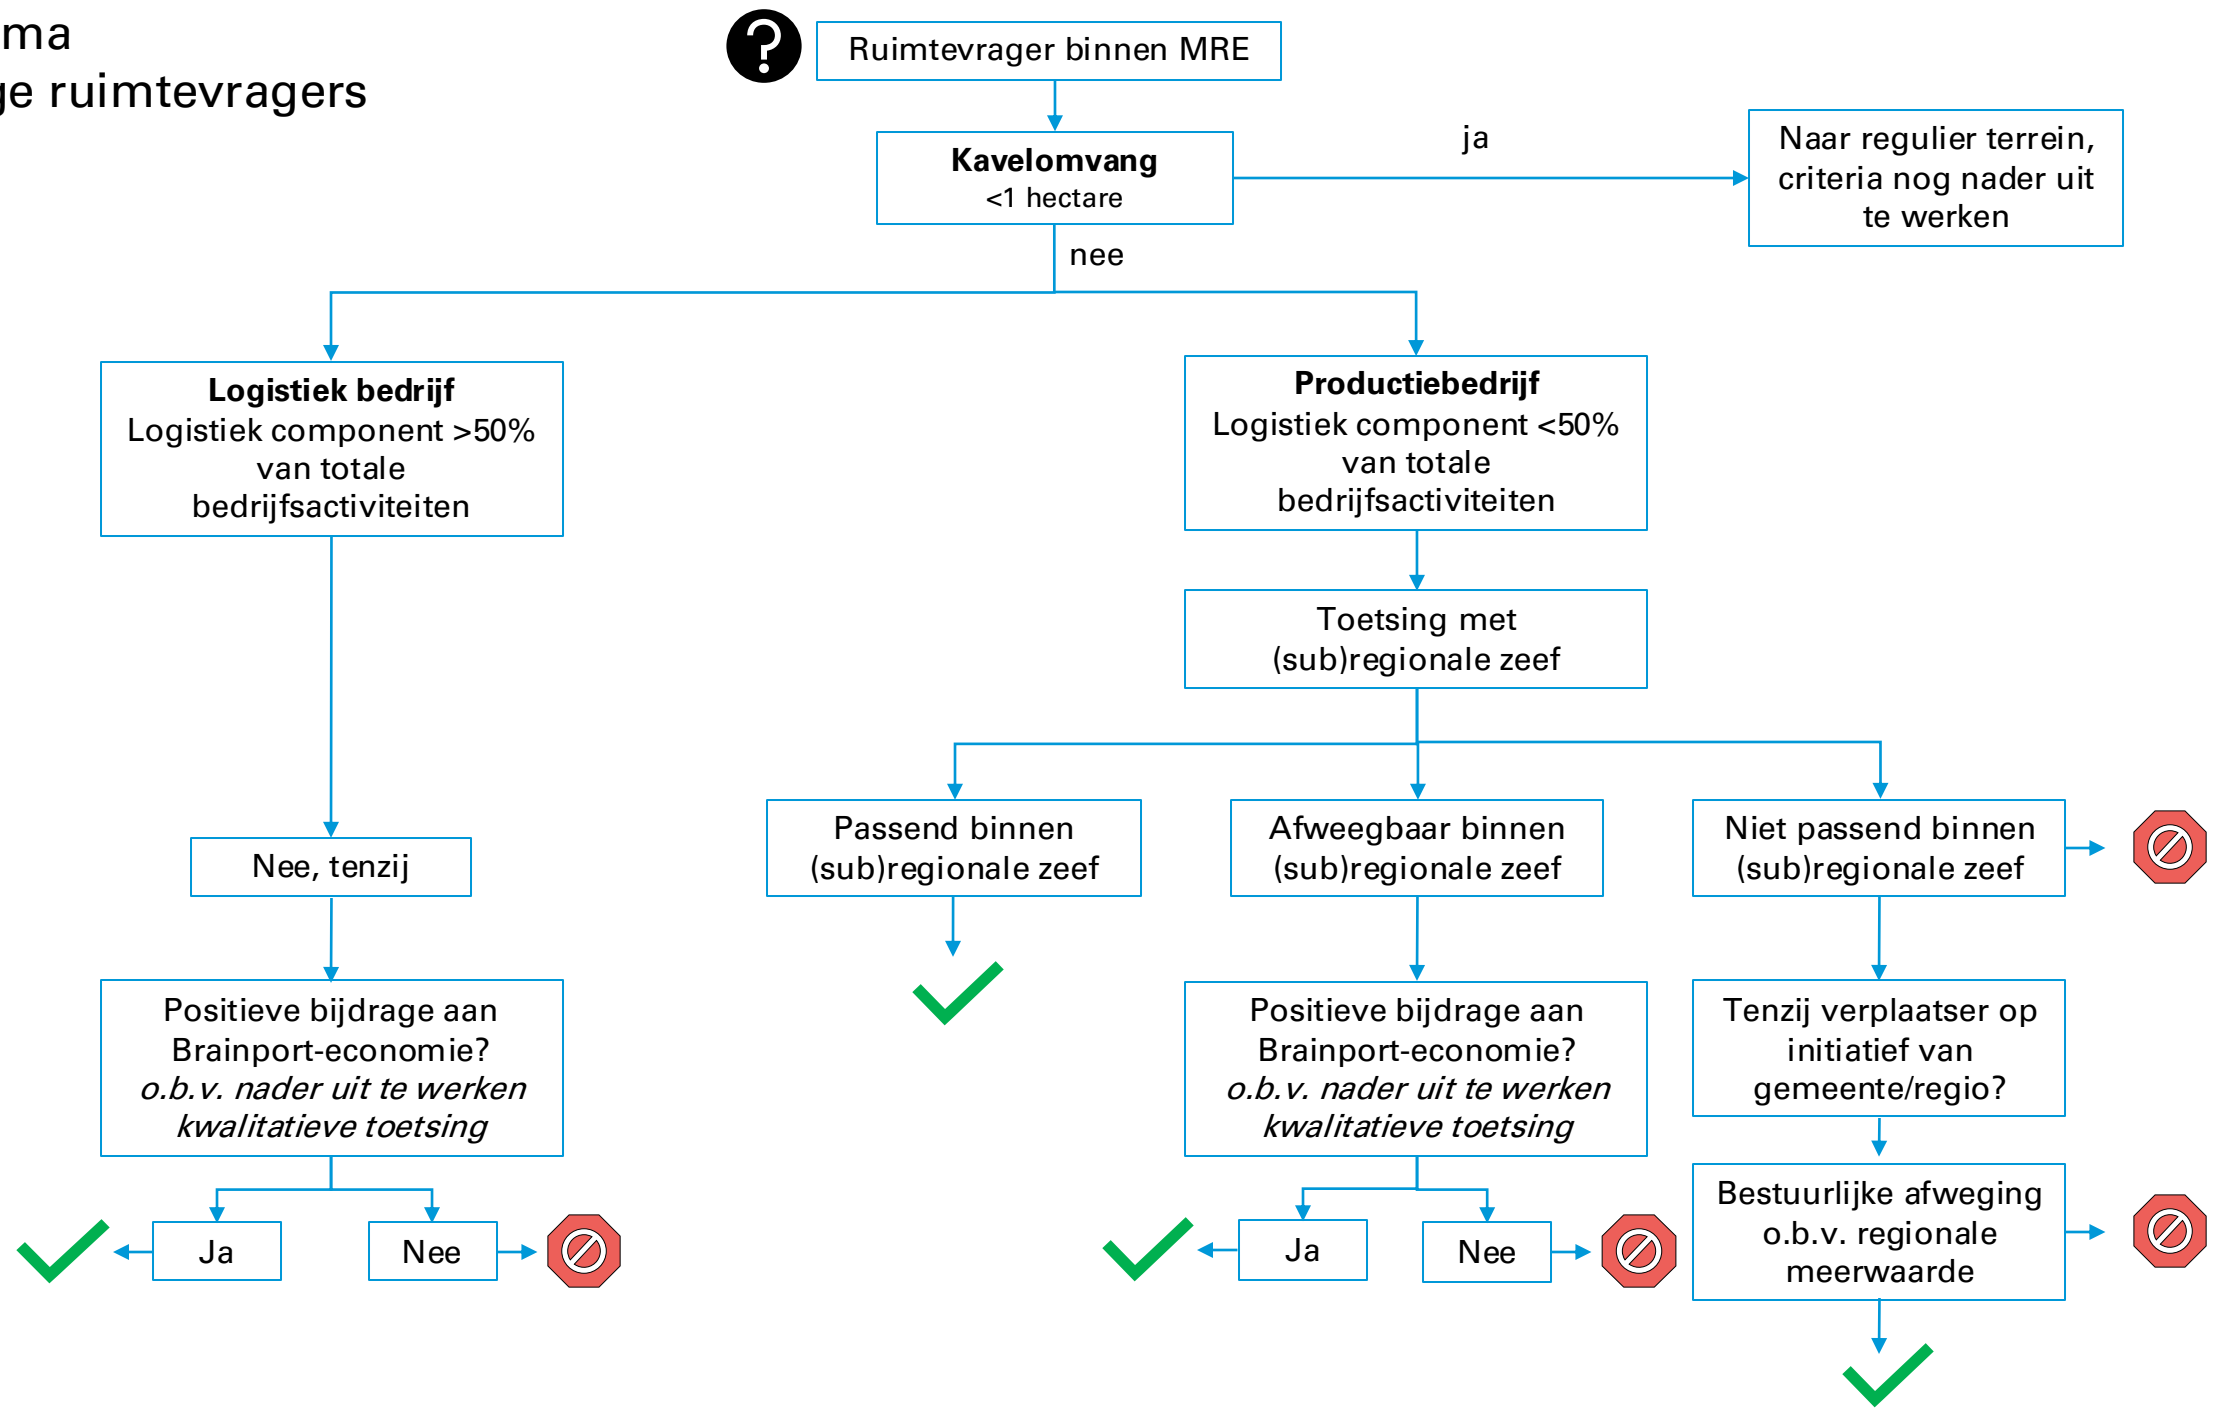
ma
ge ruimtevragers

Ruimtevrager binnen MRE

**Kavelomvang**
<1 hectare

ja

Naar regulier terrein, criteria nog nader uit te werken

nee

**Logistiek bedrijf**
Logistiek component >50% van totale bedrijfsactiviteiten

**Productiebedrijf**
Logistiek component <50% van totale bedrijfsactiviteiten

Toetsing met (sub)regionale zeef

Nee, tenzij

Passend binnen (sub)regionale zeef

Afweegbaar binnen (sub)regionale zeef

Niet passend binnen (sub)regionale zeef

Positieve bijdrage aan Brainport-economie?
*o.b.v. nader uit te werken kwalitatieve toetsing*

Positieve bijdrage aan Brainport-economie?
*o.b.v. nader uit te werken kwalitatieve toetsing*

Tenzij verplaatser op initiatief van gemeente/regio?

Ja

Nee

Ja

Nee

Bestuurlijke afweging o.b.v. regionale meerwaarde